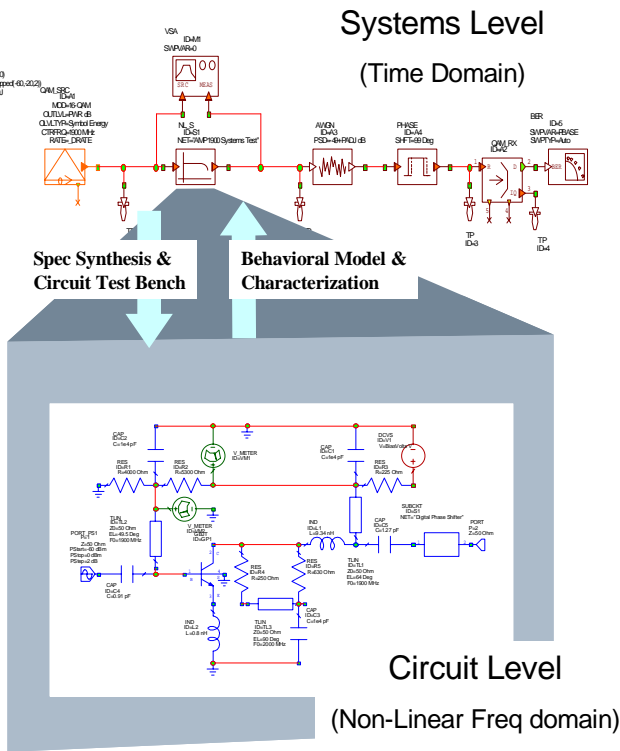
Systems Level

(Time Domain)

VSA
ID=M1
SWPVAR=0

SRC MEAS

QAM_SRC
ID=A1
MOD=16-QAM
OUTLVL=PWR dB
OLVLTYP=Symbol Energy
CTRFRQ=1900 MHz
RATE=_DRATE

NL_S
ID=S1
NET="AMP1900 Systems Test"

AWGN
ID=A3
PSD=-40+PADJ dB

PHASE
ID=A4
SHFT=89 Deg

QAM_RX
ID=A2

BER
ID=5
SWPVAR=RBASE
SWPTYP=Auto

TP
ID=3

TP
ID=4

Spec Synthesis & Circuit Test Bench

Behavioral Model & Characterization

CAP
ID=C2
C=1e4 pF

RES
ID=R1
R=4000 Ohm

RES
ID=R2
R=3300 Ohm

V_METER
ID=VM1

CAP
ID=C1
C=1e4 pF

DCVS
ID=V1
V=Vbias

RES
ID=R3
R=225 Ohm

TLIN
ID=TL2
Z0=50 Ohm
EL=49.5 Deg
F0=1900 MHz

V_METER
ID=VM2

GBJT
ID=GP1

IND
ID=L1
L=9.34 nH

SUBCKT
ID=S1
NET="Digital Phase Shifter"

PORT
P=2
Z=50 Ohm

PORT_PS1
P=1
Z=50 Ohm
PStart=-60 dBm
PStop=0 dBm
PStep=2 dB

CAP
ID=C5
C=1.27 pF

RES
ID=R5
R=430 Ohm

RES
ID=R4
R=250 Ohm

TLIN
ID=TL1
Z0=50 Ohm
EL=64 Deg
F0=1900 MHz

CAP
ID=C4
C=0.91 pF

IND
ID=L2
L=0.8 nH

TLIN
ID=TL3
Z0=50 Ohm
EL=90 Deg
F0=2000 MHz

CAP
ID=C3
C=1e4 pF

Circuit Level

(Non-Linear Freq domain)